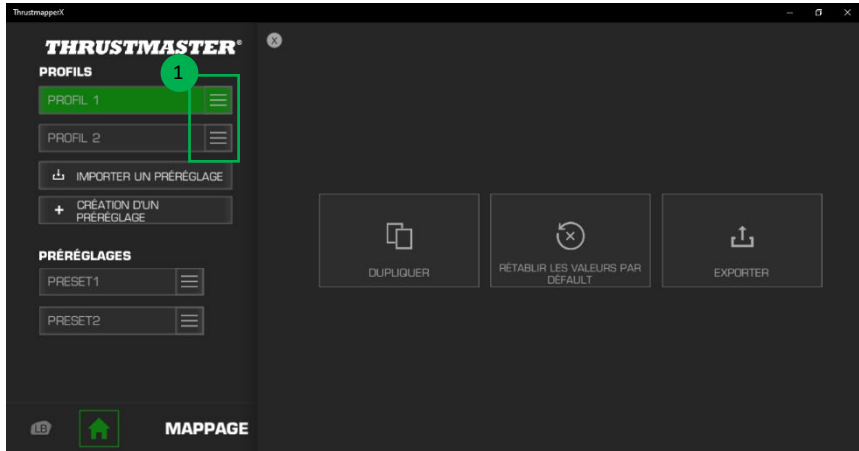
ThrustmapperX

THRUSTMASTER®

PROFILS

1

PROFIL 1

PROFIL 2

IMPORTER UN PRÉRÉGLAGE

CRÉATION D'UN PRÉRÉGLAGE

PRÉRÉGLAGES

PRESET1

PRESET2

LB

MAPPAGE

DUPLIQUER

RÉTABLIR LES VALEURS PAR DÉFAUT

EXPORTER